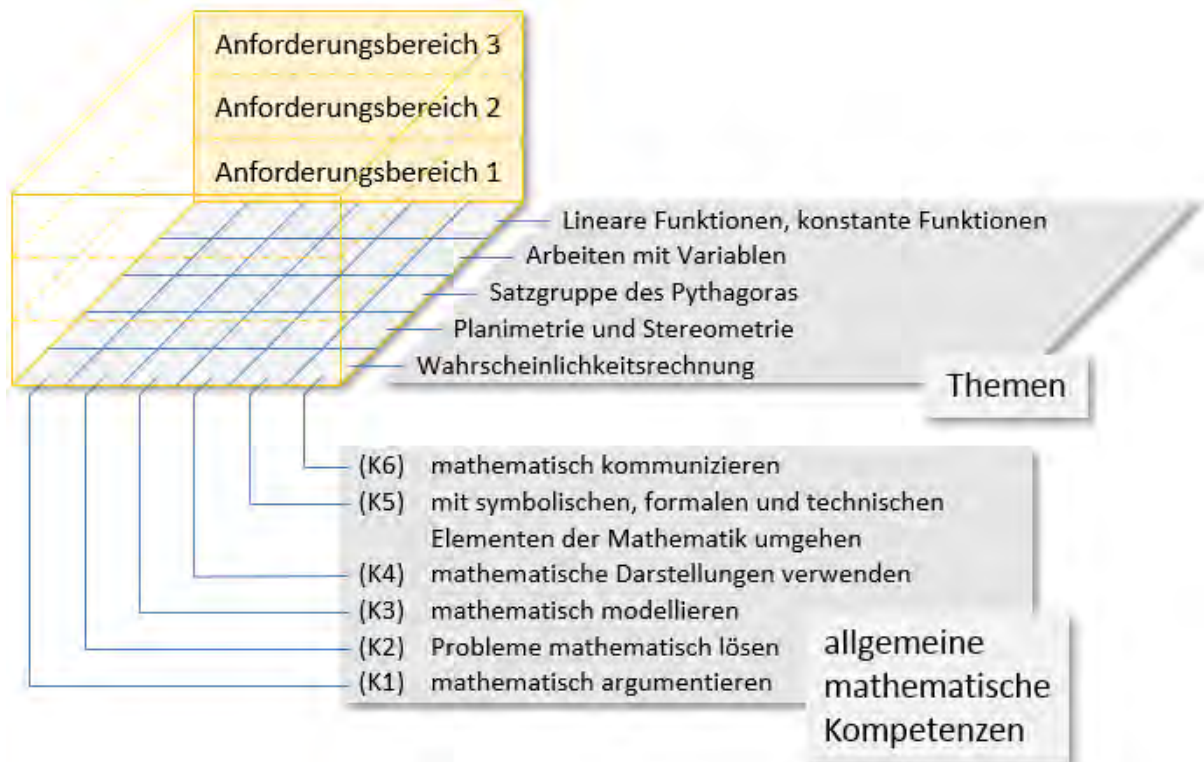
Anforderungsbereich 3
Anforderungsbereich 2
Anforderungsbereich 1

Lineare Funktionen, konstante Funktionen
Arbeiten mit Variablen
Satzgruppe des Pythagoras
Planimetrie und Stereometrie
Wahrscheinlichkeitsrechnung

Themen

(K6) mathematisch kommunizieren
(K5) mit symbolischen, formalen und technischen Elementen der Mathematik umgehen
(K4) mathematische Darstellungen verwenden
(K3) mathematisch modellieren
(K2) Probleme mathematisch lösen
(K1) mathematisch argumentieren

allgemeine mathematische Kompetenzen